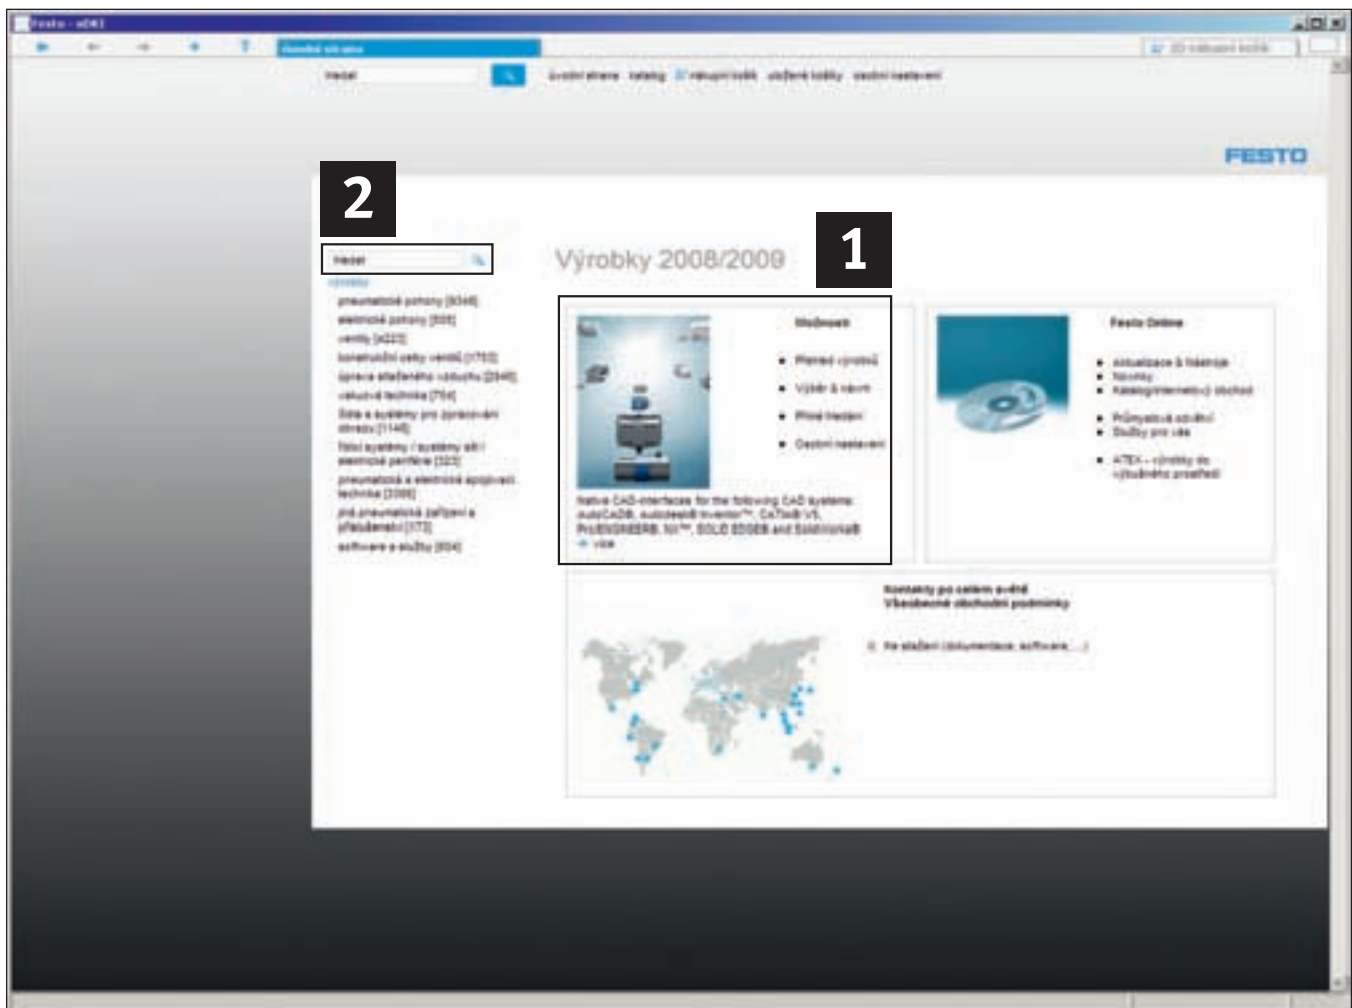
Festo - xDKI

Úvodní stránka

Hledat

úvodní strana katalog nákupní košík uložené košíky osobní nastavení

FESTO

2

Hledat

výrobky

pneumatické pohony [8348]

elektrické pohony [505]

ventily [4223]

konstrukční celky ventilů [1753]

úprava stlačeného vzduchu [2848]

vakuová technika [754]

čidla a systémy pro zpracování obrazu [1148]

fieldbus systémy / systémy sběrnicové periferie [323]

pneumatická a elektrická spojovací technika [3386]

jiná pneumatická zařízení a příslušenství [172]

software a služby [604]

Výrobky 2008/2009

1

Možnosti

Přehled výrobků

Výběr & návrh

Přímé hledání

Osobní nastavení

Native CAD-interfaces for the following CAD systems: autoCAD®, autodesk® Inventor™, CATIA® V5, Pro/ENGINEER®, NX™, SOLID EDGE® and SolidWorks®

více

Festo Online

Aktualizace & Nástroje

Novinky

Katalog/Internetový obchod

Průmyslová odvětví

Služby pro vás

ATEX – výrobky do výbušného prostředí

Kontakty po celém světě

Všeobecné obchodní podmínky

Ke stažení (dokumentace, software, ...)